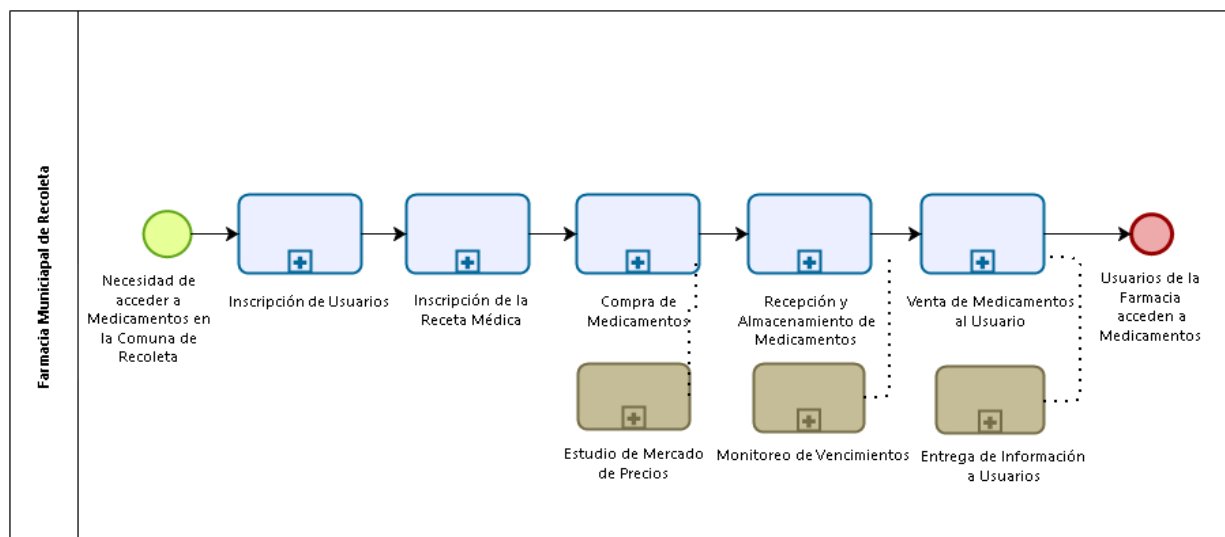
Farmacia Municiapal de Recoleta

Necesidad de acceder a Medicamentos en la Comuna de Recoleta

Inscripción de Usuarios

Inscripción de la Receta Médica

Compra de Medicamentos

Recepción y Almacenamiento de Medicamentos

Venta de Medicamentos al Usuario

Usuarios de la Farmacia acceden a Medicamentos

Estudio de Mercado de Precios

Monitoreo de Vencimientos

Entrega de Información a Usuarios